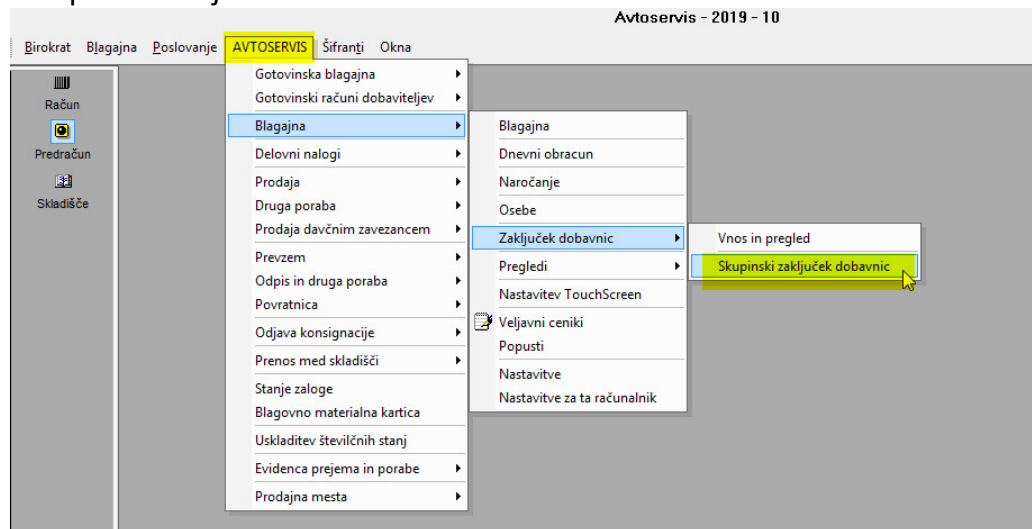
Avtoservis - 2019 - 10

Birokrat Blagajna Poslovanje AVTOSERVIS Šifranti Okna

Račun
Predračun
Skladišče

Gotovinska blagajna
Gotovinski računi dobaviteljev
Blagajna
Delovni nalogi
Prodaja
Druga poraba
Prodaja davčnim zavezancem
Prevzem
Odpis in druga poraba
Povratnica
Odjava konsignacije
Prenos med skladišči
Stanje zaloge
Blagovno materialna kartica
Uskladitev številčnih stanj
Evidenca prejema in porabe
Prodajna mesta

Blagajna
Dnevni obracun
Naročanje
Osebe
Zaključek dobavnic
Pregledi
Nastavitev TouchScreen
Veljavni ceniki
Popusti
Nastavitve
Nastavitve za ta računalnik

Vnos in pregled
Skupinski zaključek dobavnic